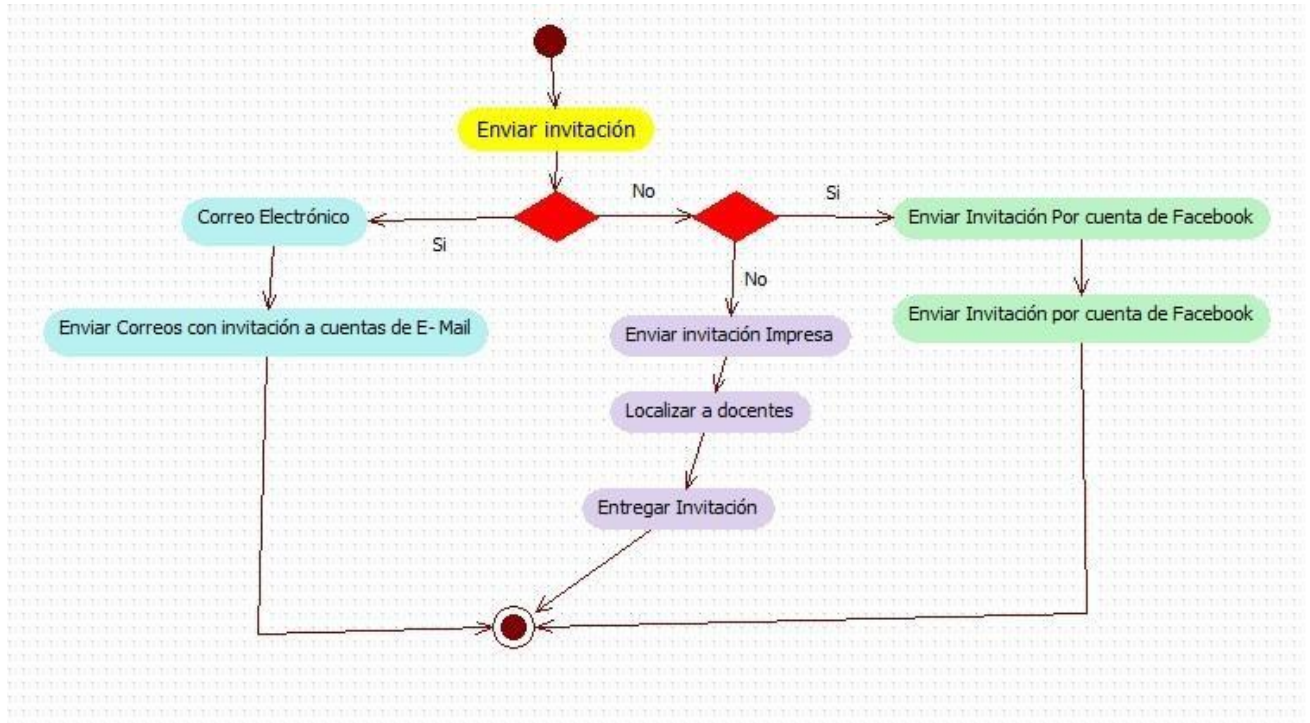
Enviar invitación

No

Si

Correo Electrónico

Si

Enviar Invitación Por cuenta de Facebook

No

Enviar Correos con invitación a cuentas de E- Mail

Enviar invitación Impresa

Enviar Invitación por cuenta de Facebook

Localizar a docentes

Entregar Invitación